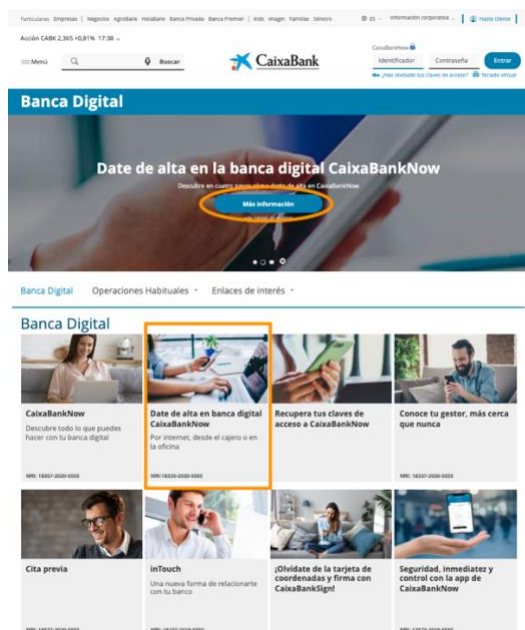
Particulares Empresas | Negocios Agrobank Hotelbank Banca Privada Banca Premier | Kids Imagen Familias Séniors ES Información corporativa | Hazte cliente

Acción CABK 2,365 +0,81% 17:38

Menú Buscar

CaixaBank

CaixaBankNow
Identificador Contraseña Entrar
¿Has olvidado tus claves de acceso? Teclado virtual

Banca Digital

Date de alta en la banca digital CaixaBankNow

Descubre en cuatro pasos cómo darte de alta en CaixaBankNow

Más información

Banca Digital Operaciones Habituales Enlaces de interés

Banca Digital

CaixaBankNow
Descubre todo lo que puedes hacer con tu banca digital
NRI: 18307-2020-5555

Date de alta en banca digital CaixaBankNow
Por internet, desde el cajero o en la oficina
NRI: 18330-2020-5555

Recupera tus claves de acceso a CaixaBankNow

Conoce tu gestor, más cerca que nunca
NRI: 18337-2020-5555

Cita previa
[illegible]

inTouch
Una nueva forma de relacionarte con tu banco
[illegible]

¡Olvídate de la tarjeta de coordenadas y firma con CaixaBankSign!

Seguridad, inmediatez y control con la app de CaixaBankNow
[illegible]